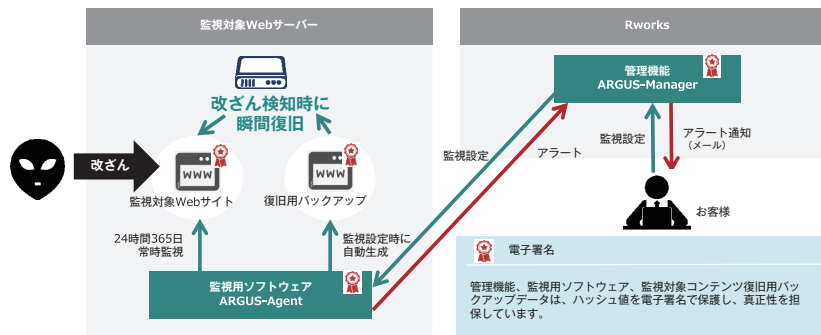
監視対象Webサーバー

Rworks

改ざん検知時に
瞬間復旧

改ざん

www

監視対象Webサイト

www

復旧用バックアップ

24時間365日
常時監視

監視設定時に
自動生成

監視用ソフトウェア
ARGUS-Agent

監視設定

アラート

管理機能
ARGUS-Manager

監視設定

アラート通知
（メール）

お客様

電子署名

管理機能、監視用ソフトウェア、監視対象コンテンツ復旧用バックアップデータは、ハッシュ値を電子署名で保護し、真正性を担保しています。